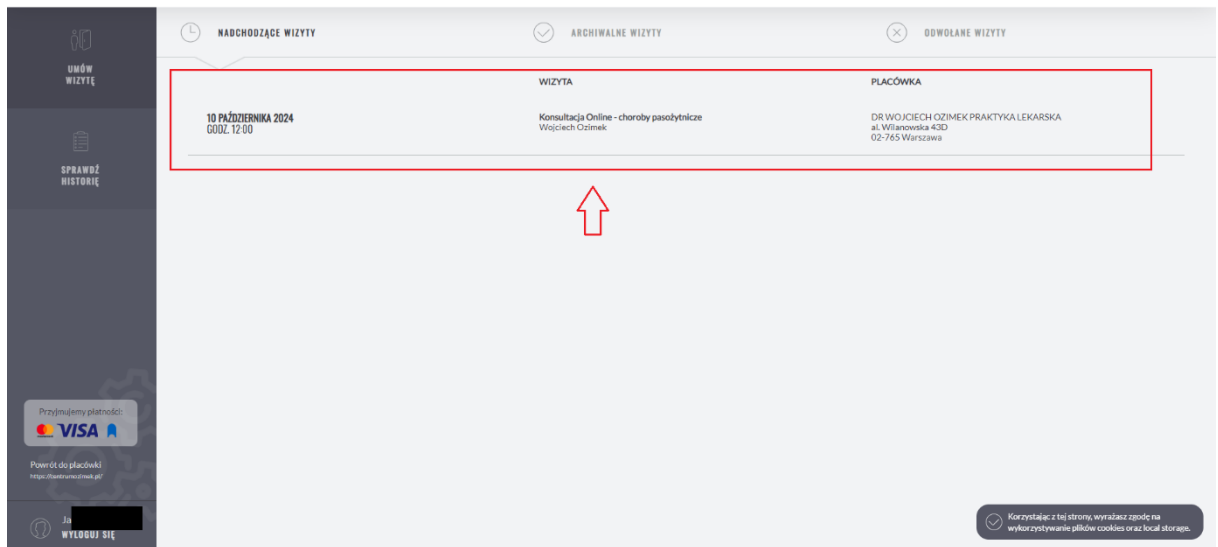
UMÓW WIZYTĘ

SPRAWDŹ HISTORIĘ

NADCHODZĄCE WIZYTY

ARCHIWALNE WIZYTY

ODWOŁANE WIZYTY

| | WIZYTA | PLACÓWKA |
|---|---|---|
| 10 PAŹDZIERNIKA 2024 GODZ. 12:00 | Konsultacja Online - choroby pasożytnicze Wojciech Ozimek | DR WOJCIECH OZIMEK PRAKTYKA LEKARSKA al. Wilanowska 43D 02-765 Warszawa |

Przyjmujemy płatności:

VISA

Powrót do placówki

https://centrumozimek.pl/

Ja

WYLOGUJ SIĘ

Korzystając z tej strony, wyrażasz zgodę na wykorzystywanie plików cookies oraz local storage.